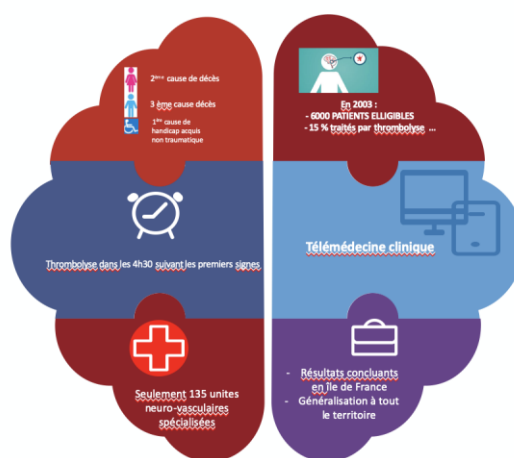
2ème cause de décès

3 ème cause décès

1ère cause de handicap acquis non traumatique

En 2003 :
- 6000 PATIENTS ELLIGIBLES
- 15 % traités par thrombolyse ...

Thrombolyse dans les 4h30 suivant les premiers signes

Télémédecine clinique

Seulement 135 unites neuro-vasculaires spécialisées

- Résultats concluants en Ile de France
- Généralisation à tout le territoire